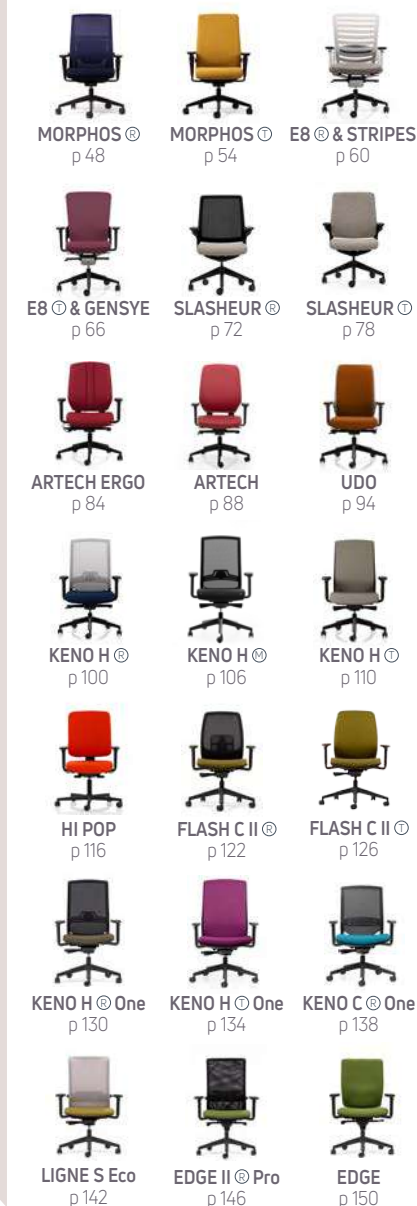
MORPHOS Ⓡ
p 48

MORPHOS Ⓣ
p 54

E8 Ⓡ & STRIPES
p 60

E8 Ⓣ & GENSYE
p 66

SLASHEUR Ⓡ
p 72

SLASHEUR Ⓣ
p 78

ARTECH ERGO
p 84

ARTECH
p 88

UDO
p 94

KENO H Ⓡ
p 100

KENO H Ⓜ
p 106

KENO H Ⓣ
p 110

HI POP
p 116

FLASH C II Ⓡ
p 122

FLASH C II Ⓣ
p 126

KENO H Ⓡ One
p 130

KENO H Ⓣ One
p 134

KENO C Ⓡ One
p 138

LIGNE S Eco
p 142

EDGE II Ⓡ Pro
p 146

EDGE
p 150